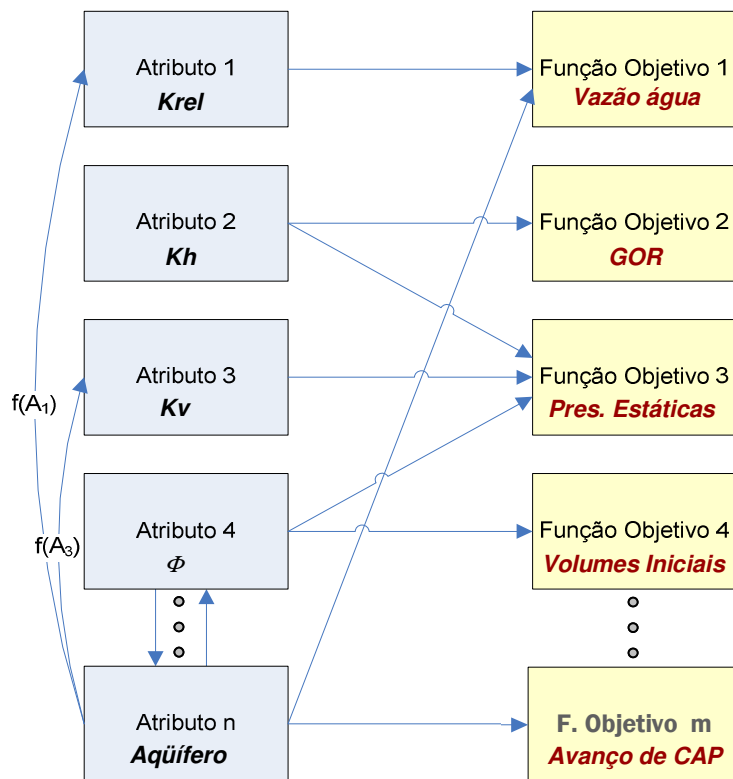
Atributo 1
Krel

Atributo 2
Kh

Atributo 3
Kv

Atributo 4
$\Phi$

Atributo n
Aqüífero

f(A$_1$)

f(A$_3$)

Função Objetivo 1
Vazão água

Função Objetivo 2
GOR

Função Objetivo 3
Pres. Estáticas

Função Objetivo 4
Volumes Iniciais

F. Objetivo m
Avanço de CAP